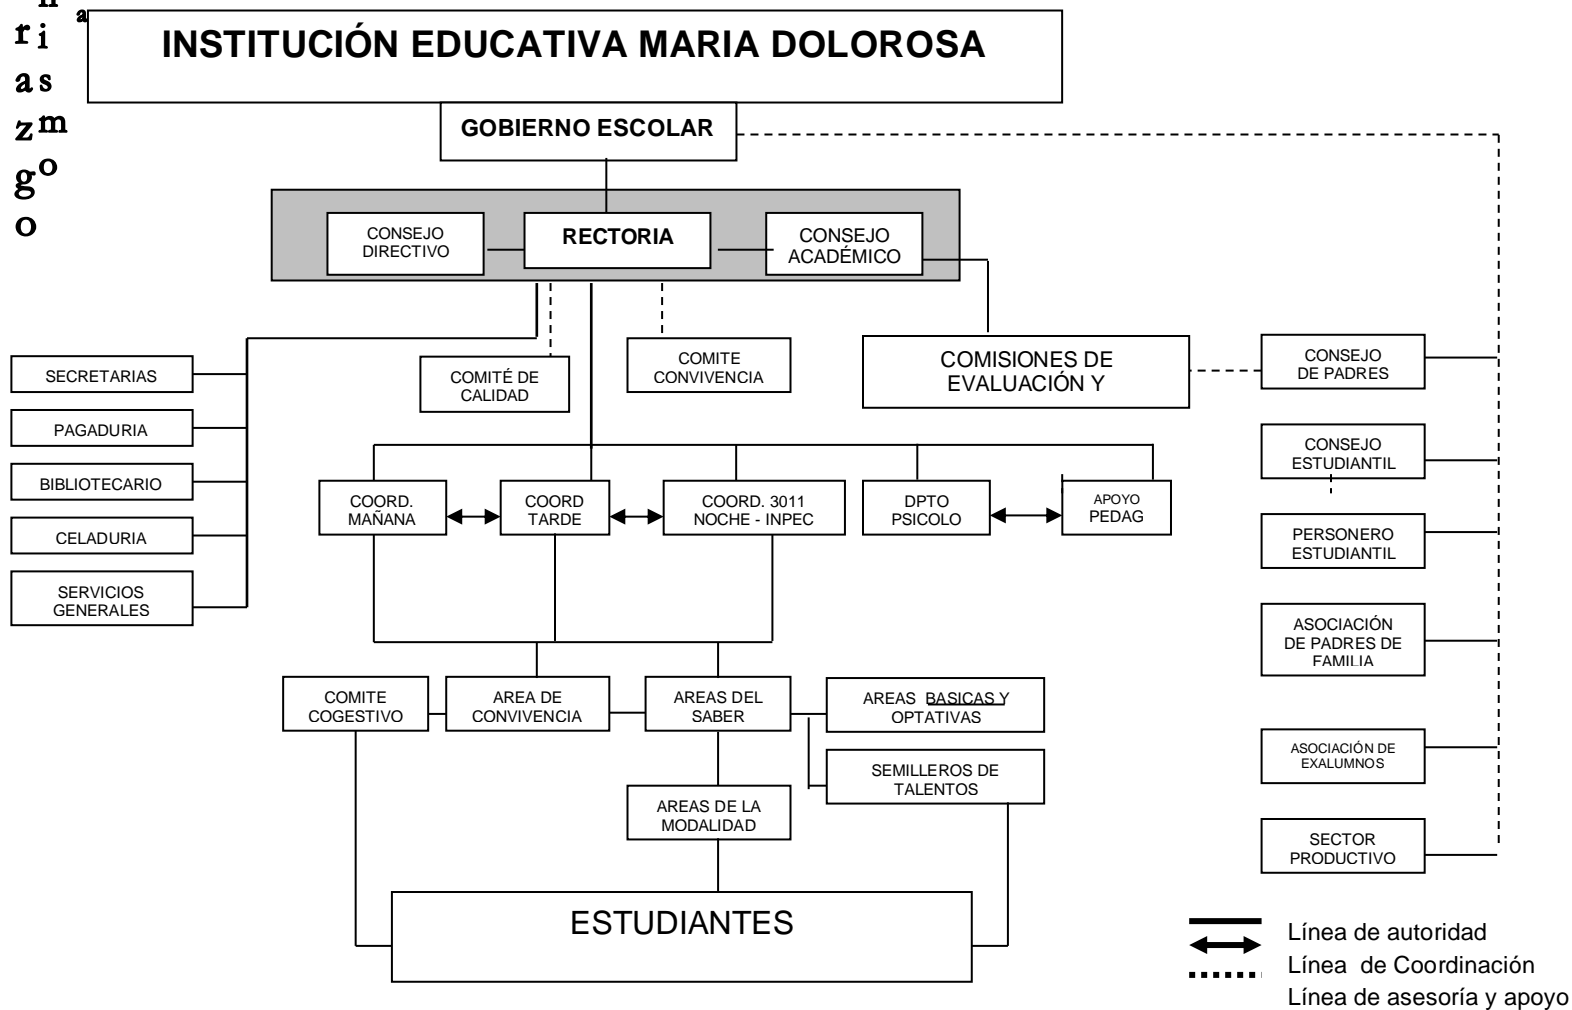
n a
r i
a s
z m
g o
o

INSTITUCIÓN EDUCATIVA MARIA DOLOROSA

GOBIERNO ESCOLAR

CONSEJO DIRECTIVO

RECTORIA

CONSEJO ACADÉMICO

SECRETARIAS

PAGADURIA

BIBLIOTECARIO

CELADURIA

SERVICIOS GENERALES

COMITÉ DE CALIDAD

COMITE CONVIVENCIA

COMISIONES DE EVALUACIÓN Y

CONSEJO DE PADRES

CONSEJO ESTUDIANTIL

PERSONERO ESTUDIANTIL

ASOCIACIÓN DE PADRES DE FAMILIA

ASOCIACIÓN DE EXALUMNOS

SECTOR PRODUCTIVO

COORD. MAÑANA

COORD TARDE

COORD. 3011 NOCHE - INPEC

DPTO PSICOLO

APOYO PEDAG

COMITE COGESTIVO

AREA DE CONVIVENCIA

AREAS DEL SABER

AREAS BASICAS Y OPTATIVAS

SEMILLEROS DE TALENTOS

AREAS DE LA MODALIDAD

ESTUDIANTES

Línea de autoridad
Línea de Coordinación
Línea de asesoría y apoyo